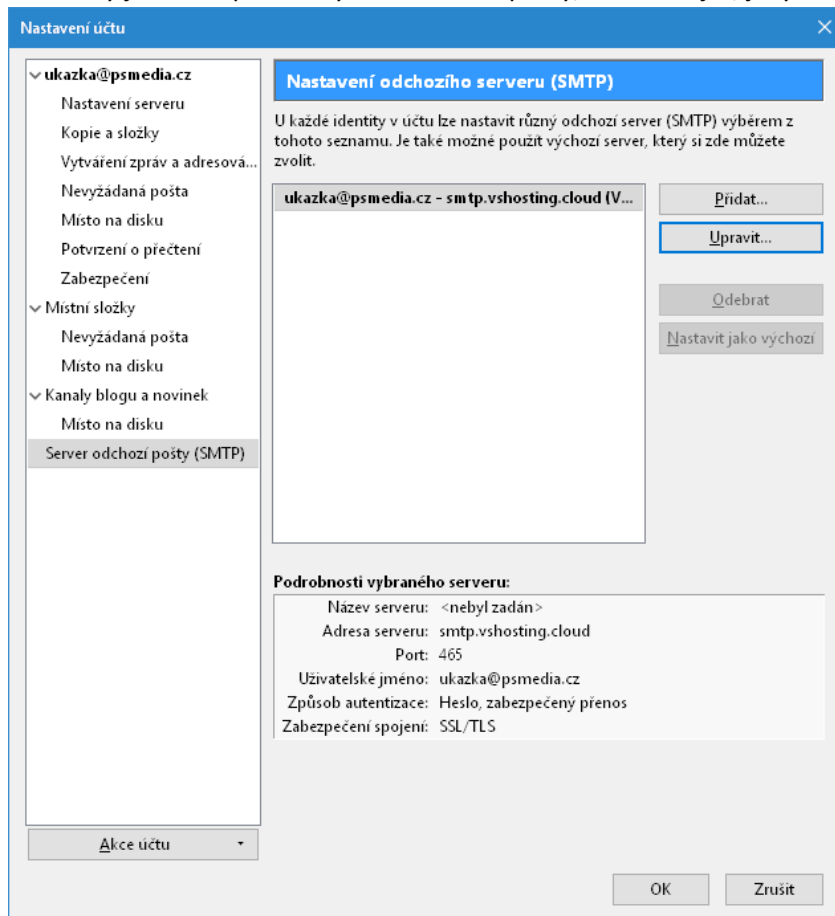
Nastavení účtu

ukazka@psmedia.cz
Nastavení serveru
Kopie a složky
Vytváření zpráv a adresová...
Nevyžádaná pošta
Místo na disku
Potvrzení o přečtení
Zabezpečení
Místní složky
Nevyžádaná pošta
Místo na disku
Kanaly blogu a novinek
Místo na disku
Server odchozí pošty (SMTP)

Akce účtu

Nastavení odchozího serveru (SMTP)

U každé identity v účtu lze nastavit různý odchozí server (SMTP) výběrem z tohoto seznamu. Je také možné použít výchozí server, který si zde můžete zvolit.

ukazka@psmedia.cz - smtp.vshosting.cloud (V...

Přidat...
Upravit...
Odebrat
Nastavit jako výchozí

Podrobnosti vybraného serveru:

| | |
|---|---|
| Název serveru: | <nebyl zadán> |
| Adresa serveru: | smtp.vshosting.cloud |
| Port: | 465 |
| Uživatelské jméno: | ukazka@psmedia.cz |
| Způsob autentizace: | Heslo, zabezpečený přenos |
| Zabezpečení spojení: | SSL/TLS |

OK
Zrušit